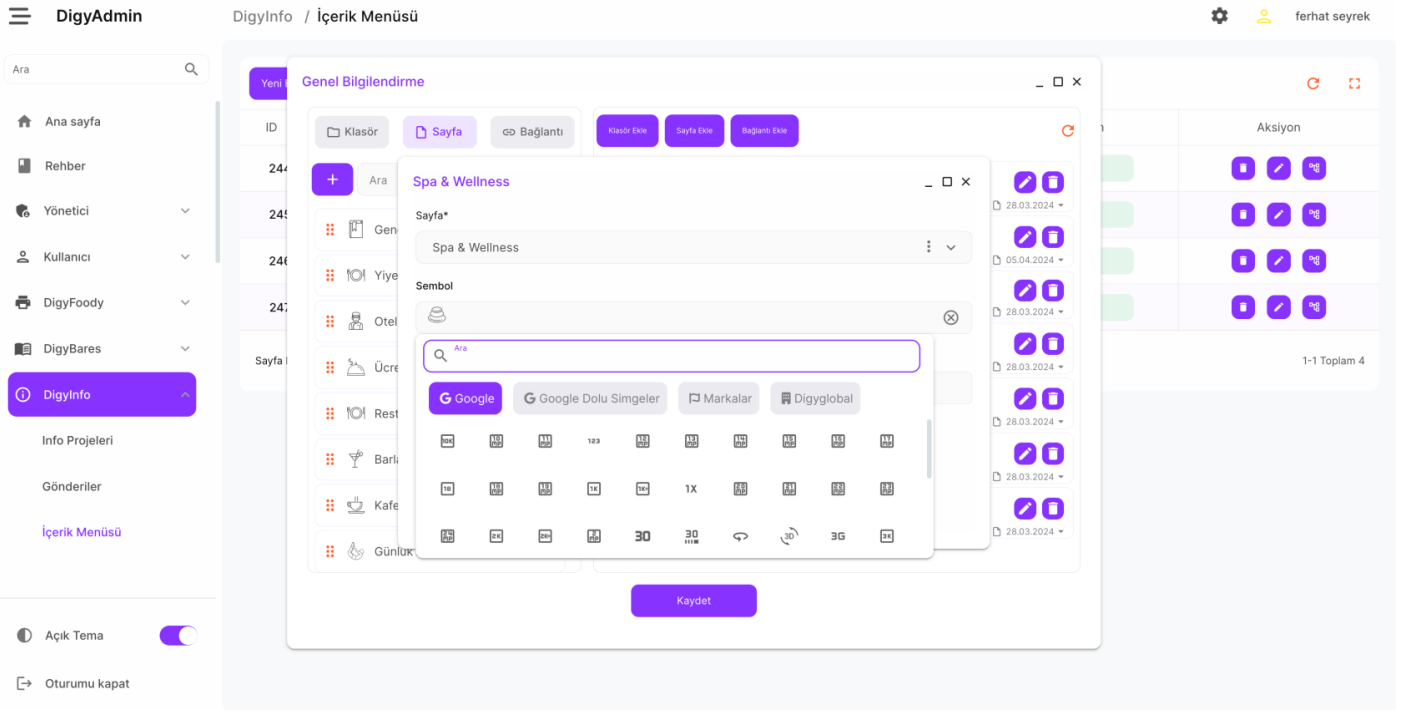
DigyAdmin

DigyInfo / İçerik Menüsü

ferhat seyrek

Ara

Ana sayfa

Rehber

Yönetici

Kullanıcı

DigyFoody

DigyBares

DigyInfo

Info Projeleri

Gönderiler

İçerik Menüsü

Açık Tema

Oturumu kapat

Yeni

ID

244

245

246

247

Sayfa

Aksiyon

1-1 Toplam 4

Genel Bilgilendirme

Klasör

Sayfa

Bağlantı

Ara

Genel

Yiye

Otel

Ücre

Rest

Barla

Kafe

Günlük

Klasör Ekle

Sayfa Ekle

Bağlantı Ekle

28.03.2024

28.03.2024

05.04.2024

28.03.2024

28.03.2024

28.03.2024

28.03.2024

28.03.2024

Kaydet

Spa & Wellness

Sayfa*

Spa & Wellness

Sembol

Ara

Google

Google Dolu Simgeler

Markalar

Digyglobal

10K 10 11 123 12 13 14 15 16 17

18 19 1K 1K+ 1X 20 21 22 23

24 2K 2K+ 2 3D 30 3D 3G 3K